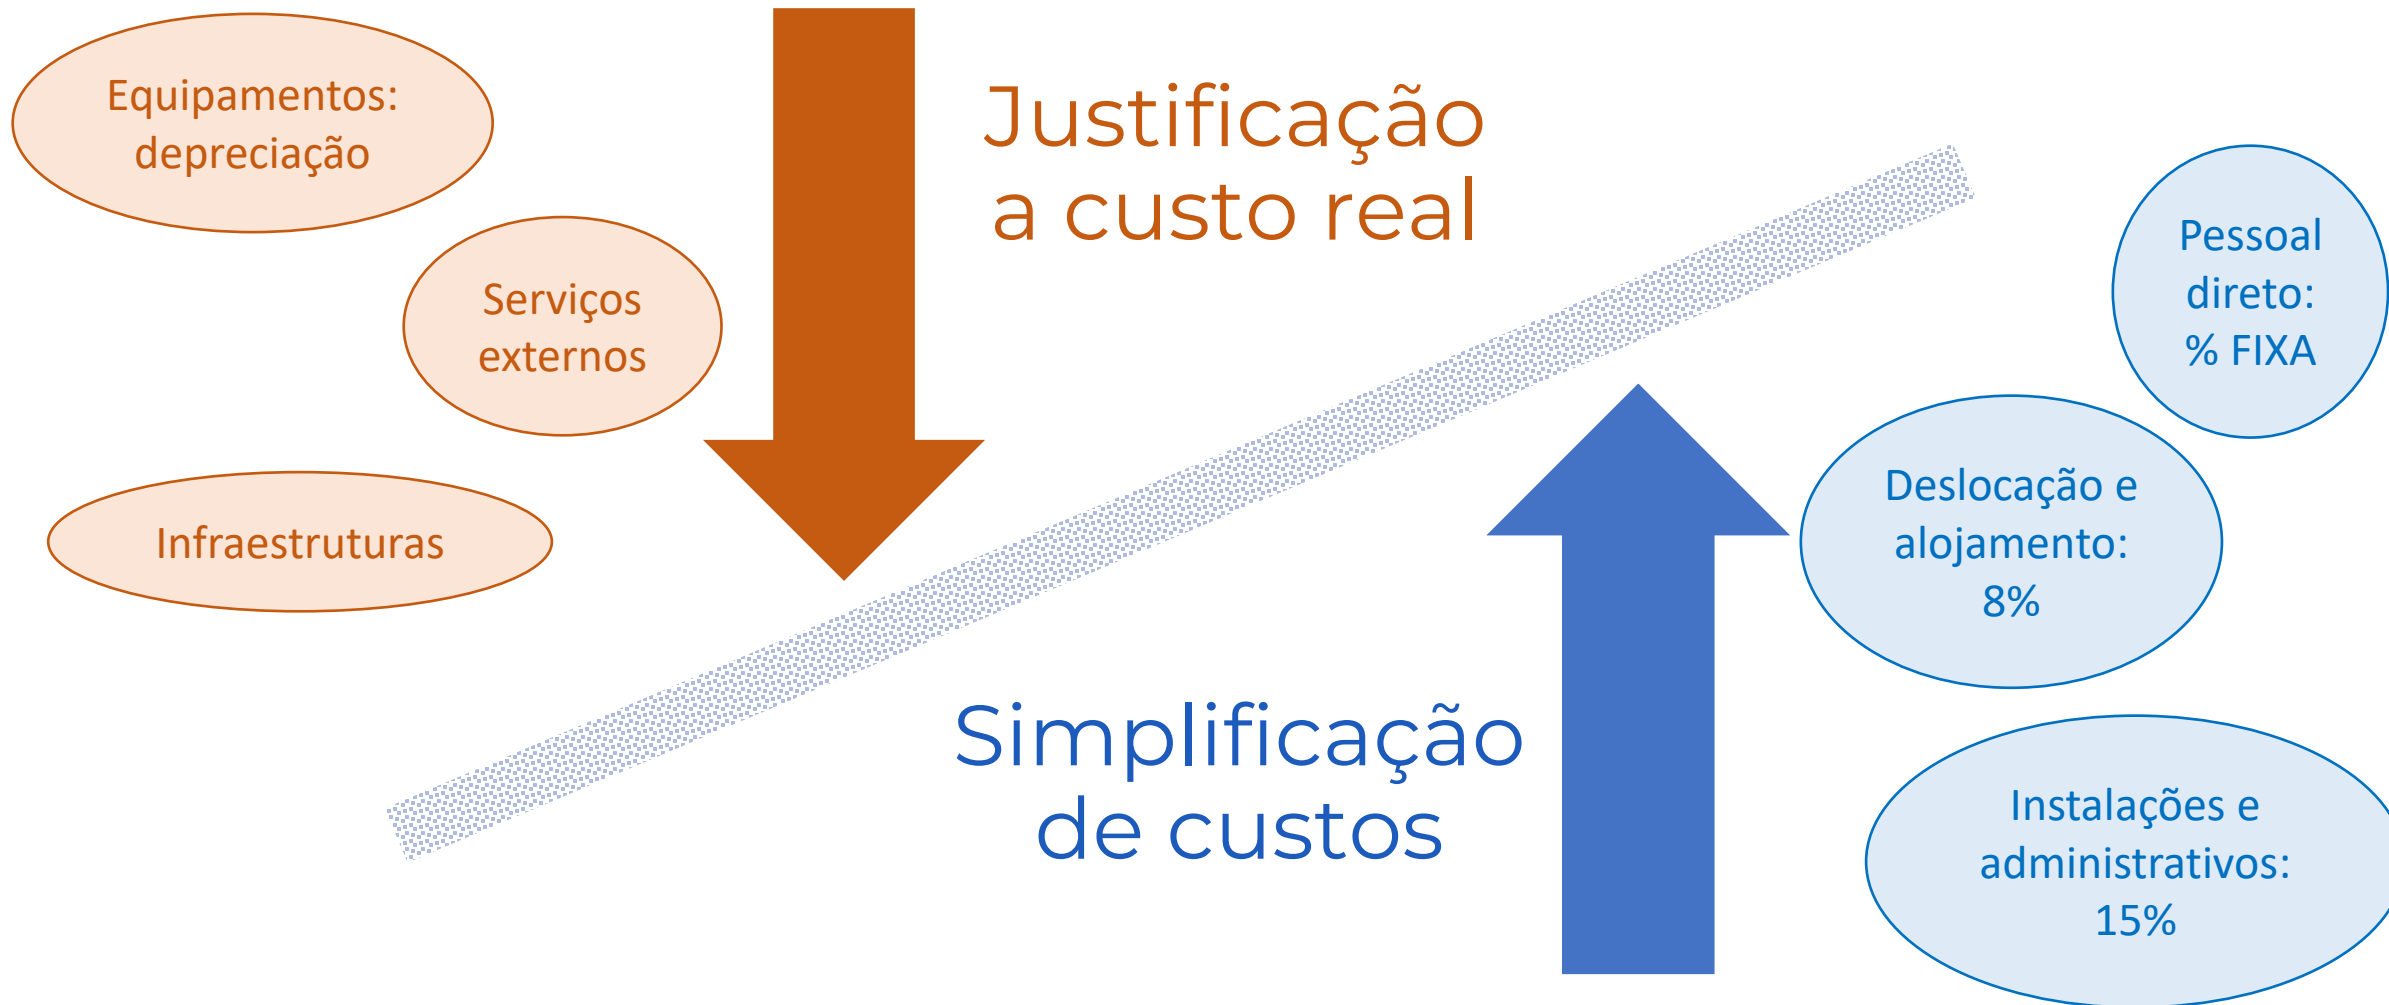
Equipamentos: depreciação

Serviços externos

Infraestruturas

Justificação a custo real

Pessoal direto: % FIXA

Deslocação e alojamento: 8%

Simplificação de custos

Instalações e administrativos: 15%